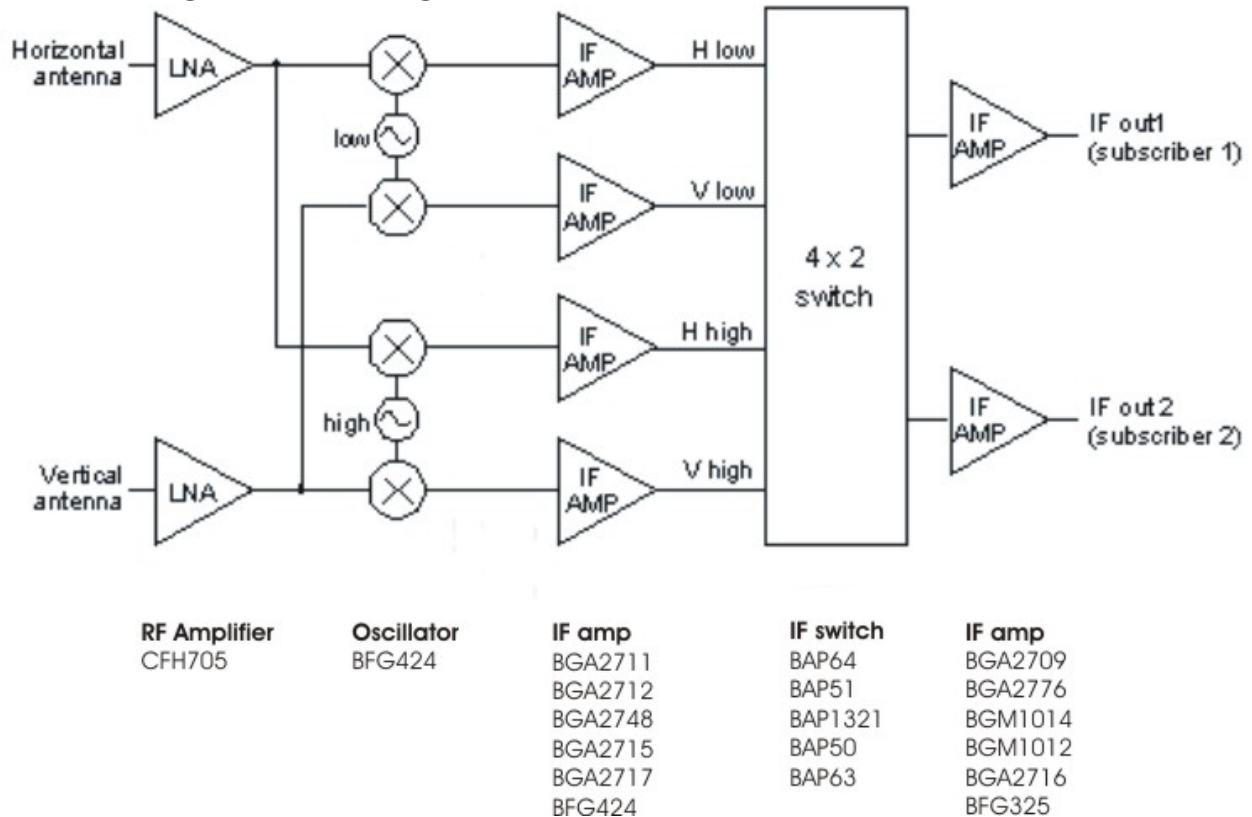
Horizontal antenna
LNA
low
high
Vertical antenna
LNA
IF AMP
IF AMP
IF AMP
IF AMP
H low
V low
H high
V high
4 x 2 switch
IF AMP
IF out1 (subscriber 1)
IF AMP
IF out 2 (subscriber 2)

RF Amplifier
CFH705

Oscillator
BFG424

IF amp
BGA2711
BGA2712
BGA2748
BGA2715
BGA2717
BFG424

IF switch
BAP64
BAP51
BAP1321
BAP50
BAP63

IF amp
BGA2709
BGA2776
BGM1014
BGM1012
BGA2716
BFG325